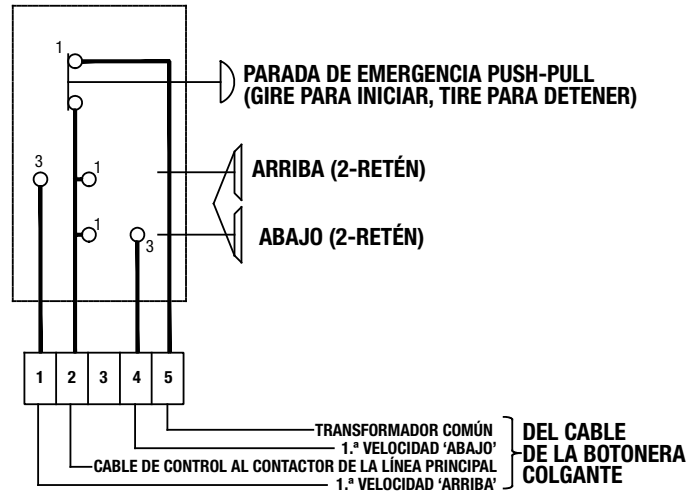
1

PARADA DE EMERGENCIA PUSH-PULL
(GIRE PARA INICIAR, TIRE PARA DETENER)

3 1

ARRIBA (2-RETÉN)

1 3

ABAJO (2-RETÉN)

| 1 | 2 | 3 | 4 | 5 |
|---|---|---|---|---|

TRANSFORMADOR COMÚN
1.ª VELOCIDAD 'ABAJO'
CABLE DE CONTROL AL CONTACTOR DE LA LÍNEA PRINCIPAL
1.ª VELOCIDAD 'ARRIBA'

DEL CABLE DE LA BOTONERA COLGANTE